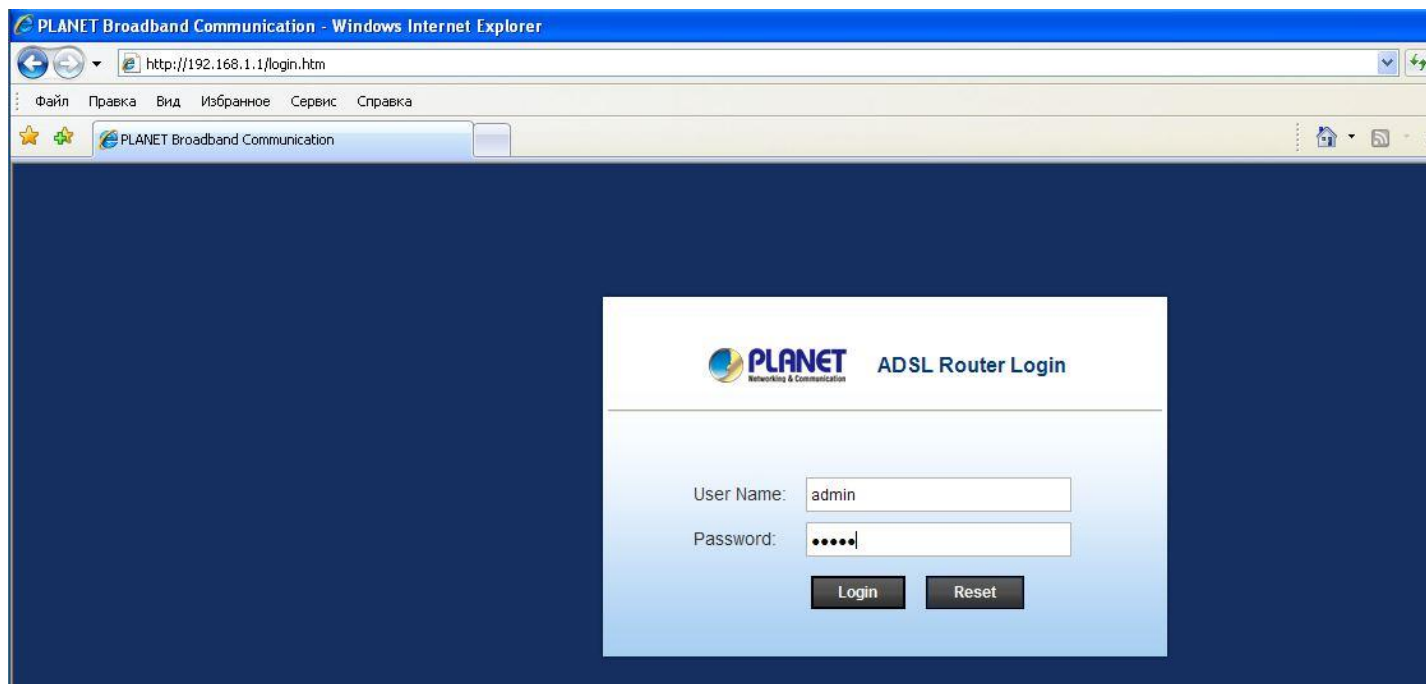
PLANET Broadband Communication - Windows Internet Explorer

http://192.168.1.1/login.htm

Файл Правка Вид Избранное Сервис Справка

PLANET Broadband Communication

PLANET
Networking & Communication

ADSL Router Login

User Name: admin

Password: •••••

Login Reset